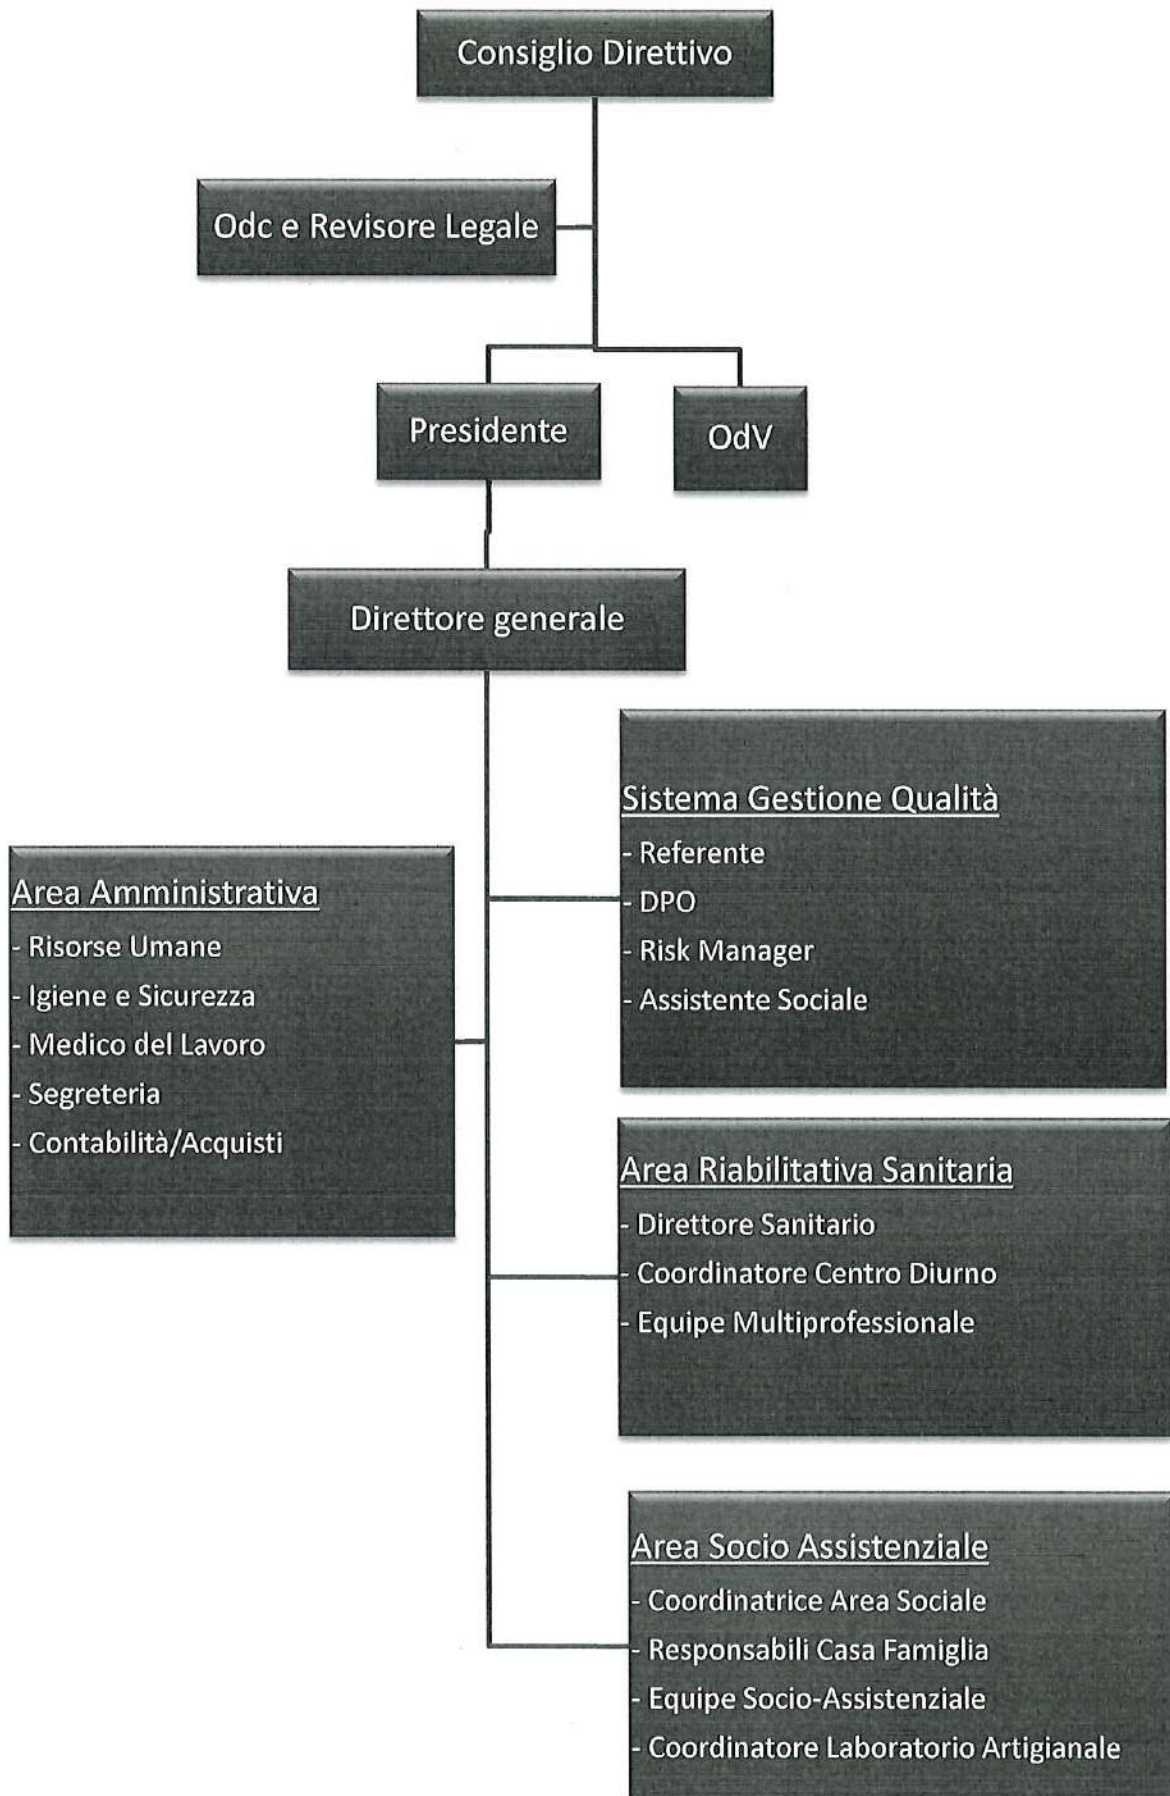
Consiglio Direttivo

Odc e Revisore Legale

Presidente

OdV

Direttore generale

Sistema Gestione Qualità
- Referente
- DPO
- Risk Manager
- Assistente Sociale

Area Amministrativa
- Risorse Umane
- Igiene e Sicurezza
- Medico del Lavoro
- Segreteria
- Contabilità/Acquisti

Area Riabilitativa Sanitaria
- Direttore Sanitario
- Coordinatore Centro Diurno
- Equipe Multiprofessionale

Area Socio Assistenziale
- Coordinatrice Area Sociale
- Responsabili Casa Famiglia
- Equipe Socio-Assistenziale
- Coordinatore Laboratorio Artigianale